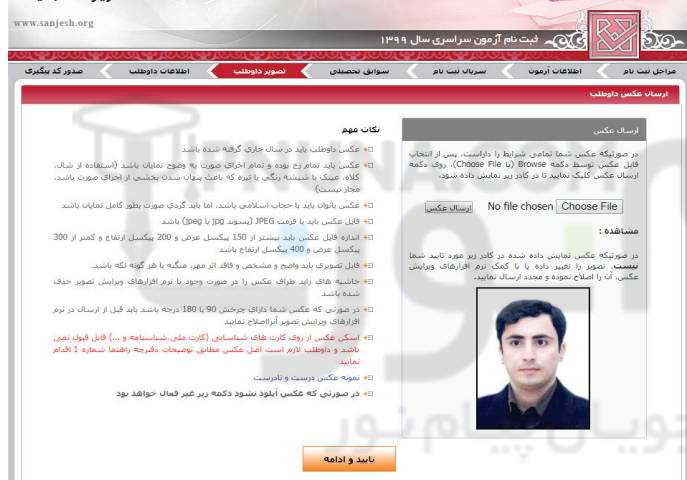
www.sanjesh.org

ثبت نام آزمون سراسری سال ۱۳۹۹

مراحل ثبت نام | اطلاعات آزمون | سریال ثبت نام | سوابق تحصیلی | تصویر داوطلب | اطلاعات داوطلب | صدور کد پیگیری

ارسال عکس داوطلب

ارسال عکس

در صورتیکه عکس شما تمامی شرایط را داراست، پس از انتخاب فایل عکس توسط دکمه Browse (یا Choose File)، روی دکمه ارسال عکس کلیک نمایید تا در کادر زیر نمایش داده شود.

Choose File No file chosen ارسال عکس

مشاهده :

در صورتیکه عکس نمایش داده شده در کادر زیر مورد تایید شما نیست، تصویر را تغییر داده یا با کمک نرم افزارهای ویرایش عکس، آن را اصلاح نموده و مجدد ارسال نمایید.

نکات مهم

عکس داوطلب باید در سال جاری گرفته شده باشد

عکس باید تمام رخ بوده و تمام اجزای صورت به وضوح نمایان باشد (استفاده از شال، کلاه، عینک با شیشه رنگی یا تیره که باعث پنهان شدن بخشی از اجزای صورت باشد، مجاز نیست)

عکس بانوان باید با حجاب اسلامی باشد، اما باید گردی صورت بطور کامل نمایان باشد

فایل عکس باید با فرمت JPEG (پسوند jpg یا jpeg) باشد

اندازه فایل عکس باید بیشتر از 150 پیکسل عرض و 200 پیکسل ارتفاع و کمتر از 300 پیکسل عرض و 400 پیکسل ارتفاع باشد

فایل تصویری باید واضح و مشخص و فاقد اثر مهر، منگنه یا هر گونه لکه باشد.

حاشیه های زاید اطراف عکس را در صورت وجود با نرم افزارهای ویرایش تصویر حذف شده باشد

در صورتی که عکس شما دارای چرخش 90 یا 180 درجه باشد باید قبل از ارسال در نرم افزارهای ویرایش تصویر آنرا اصلاح نمایید

اسکن عکس از روی کارت های شناسایی (کارت ملی، شناسنامه و ...) قابل قبول نمی باشد و داوطلب لازم است اصل عکس مطابق توضیحات دفترچه راهنما شماره 1 اقدام نماید.

نمونه عکس درست و نادرست

در صورتی که عکس آپلود نشود دکمه زیر غیر فعال خواهد بود

تایید و ادامه